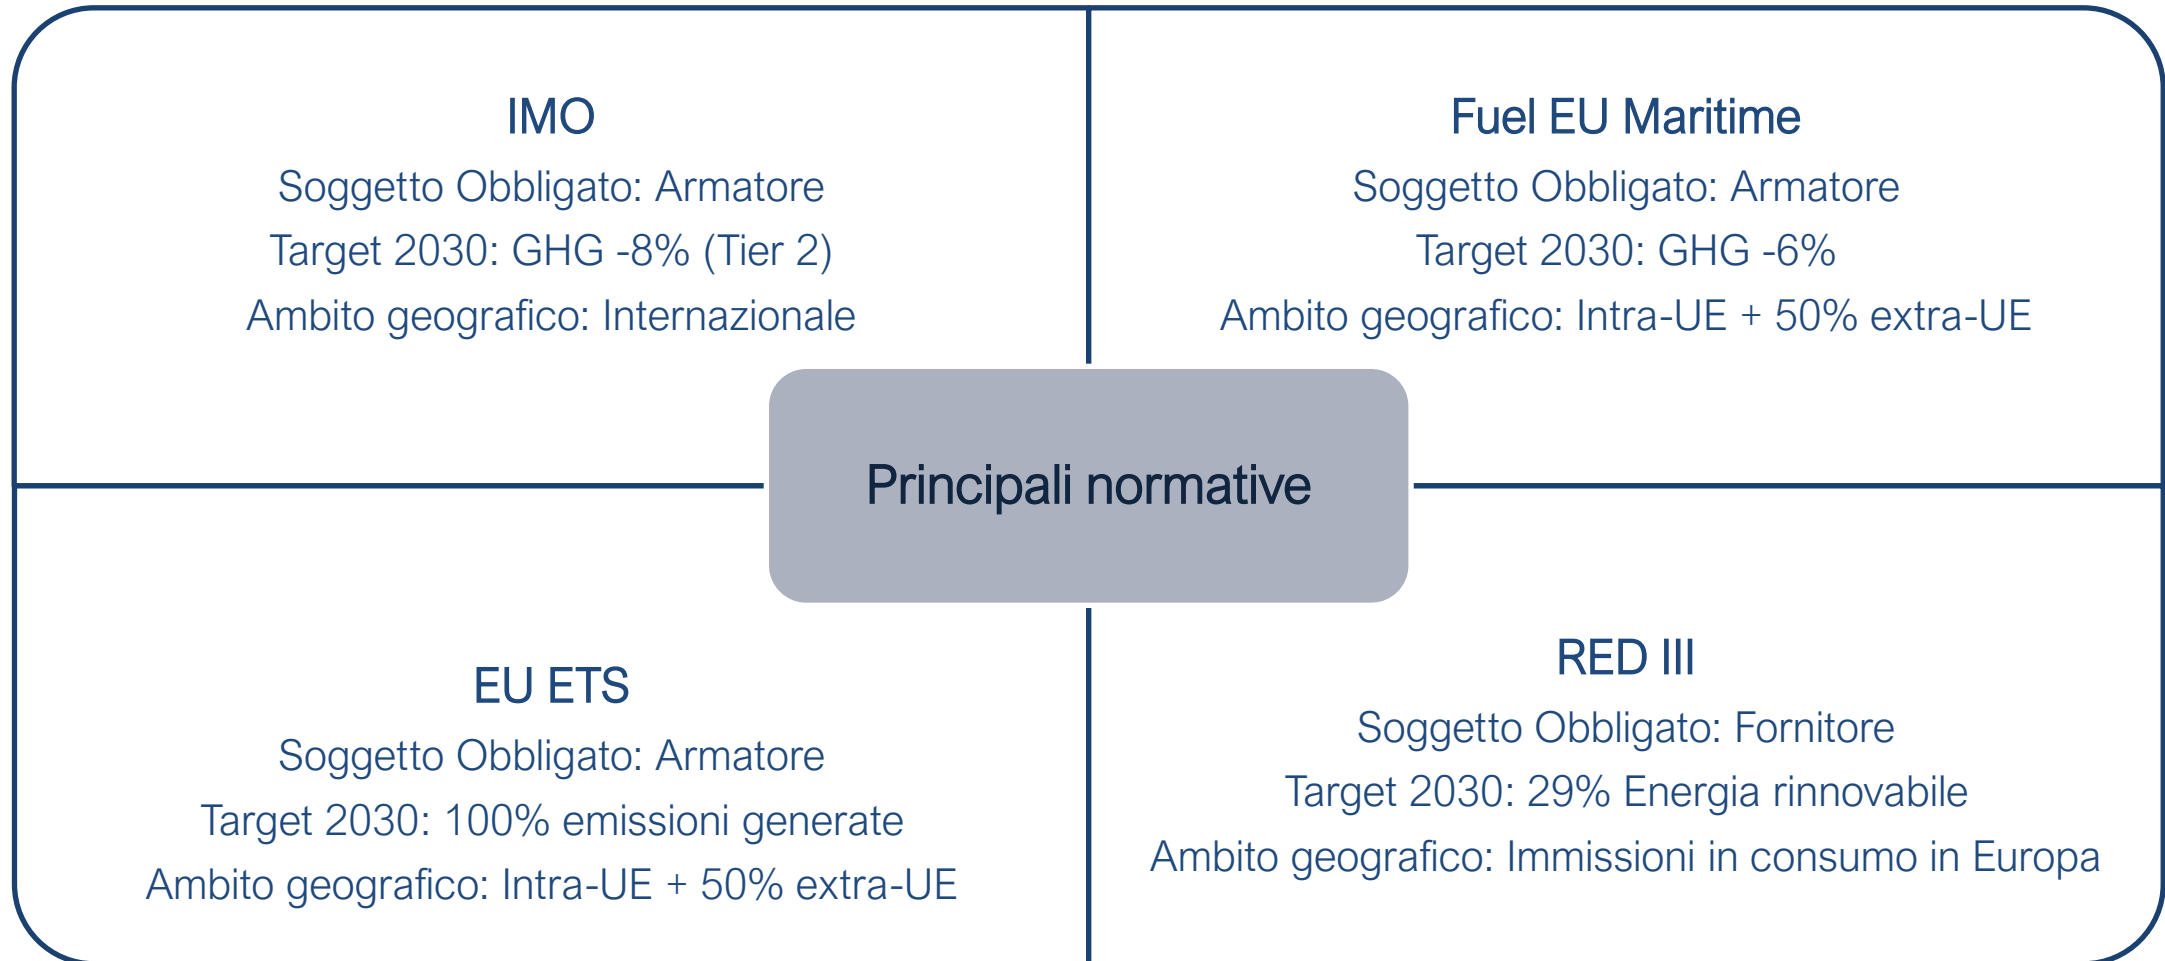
IMO
Soggetto Obbligato: Armatore
Target 2030: GHG -8% (Tier 2)
Ambito geografico: Internazionale

Fuel EU Maritime
Soggetto Obbligato: Armatore
Target 2030: GHG -6%
Ambito geografico: Intra-UE + 50% extra-UE

Principali normative

EU ETS
Soggetto Obbligato: Armatore
Target 2030: 100% emissioni generate
Ambito geografico: Intra-UE + 50% extra-UE

RED III
Soggetto Obbligato: Fornitore
Target 2030: 29% Energia rinnovabile
Ambito geografico: Immissioni in consumo in Europa